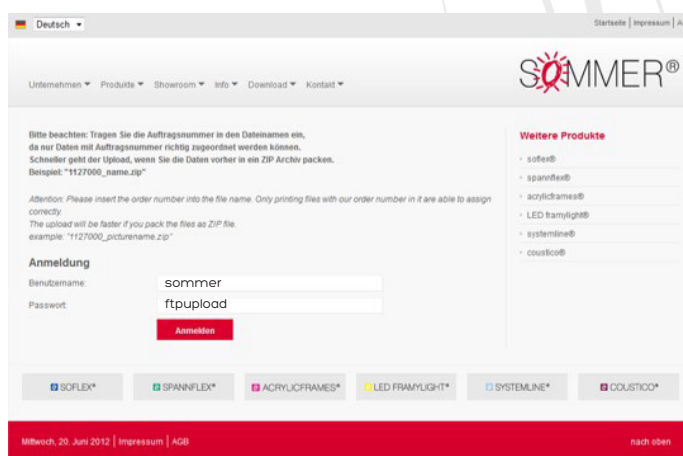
Deutsch

Startseite | Impressum | A

SOMMER®

Unternehmen ▾ Produkte ▾ Showroom ▾ Info ▾ Download ▾ Kontakt ▾

Bitte beachten: Tragen Sie die Auftragsnummer in den Dateinamen ein, da nur Daten mit Auftragsnummer richtig zugeordnet werden können. Schneller geht der Upload, wenn Sie die Daten vorher in ein ZIP Archiv packen. Beispiel: "1127000_name.zip"

Attention: Please insert the order number into the file name. Only printing files with our order number in it are able to assign correctly. The upload will be faster if you pack the files as ZIP file. example: "1127000_picturename.zip"

Anmeldung

Benutzername: sommer

Passwort: ftpupload

Anmelden

Weitere Produkte

soflex®

spannflex®

acrylicframes®

LED framylight®

systemline®

coustico®

SOFLEX® | SPANNFLEX® | ACRYLICFRAMES® | LED FRAMYLIGHT® | SYSTEMLINE® | COUSTICO®

Mittwoch, 20. Juni 2012 | Impressum | AGB

nach oben